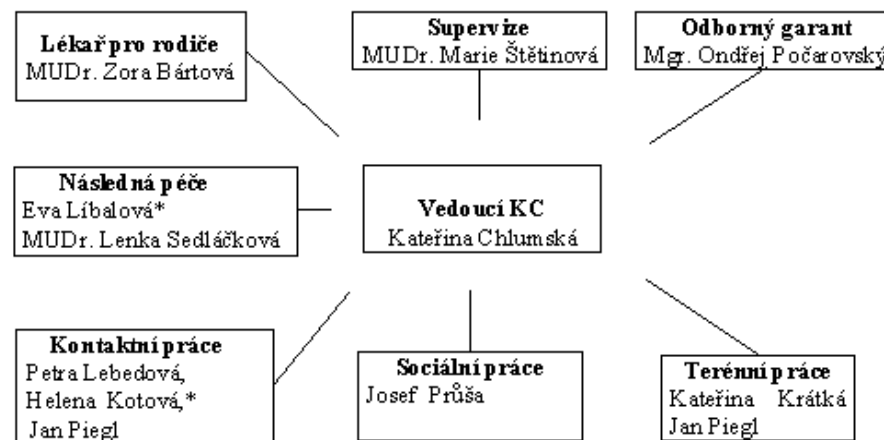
Lékař pro rodiče
MUDr. Zora Bártová

Supervize
MUDr. Marie Štětinová

Odborný garant
Mgr. Ondřej Počarovský

Následná péče
Eva Líbalová*
MUDr. Lenka Sedláčková

Vedoucí KC
Kateřina Chlumská

Kontaktní práce
Petra Lebedová,
Helena Kotová,*
Jan Piegl

Sociální práce
Josef Průša

Terénní práce
Kateřina Krátká
Jan Piegl